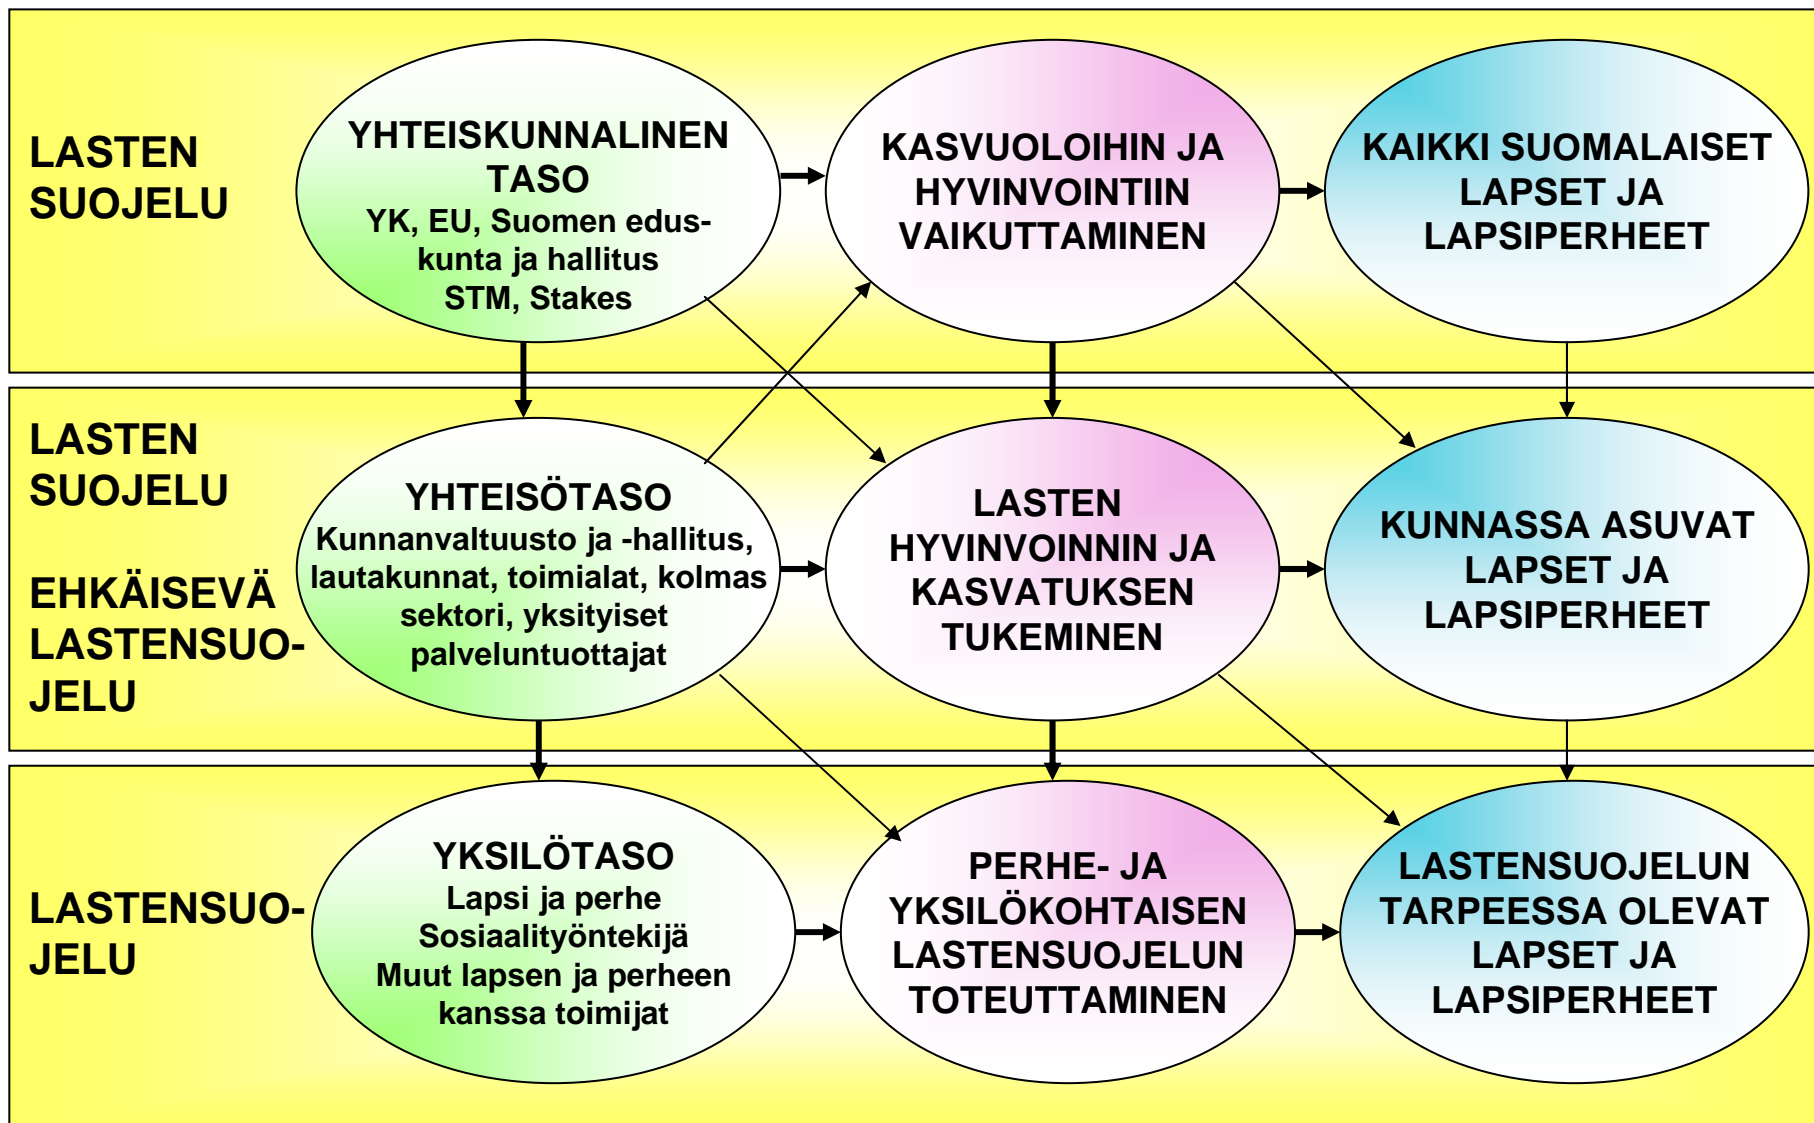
LASTEN SUOJELU

YHTEISKUNNALINEN TASO
YK, EU, Suomen eduskunta ja hallitus
STM, Stakes

KASVUOLOIHIN JA HYVINVOINTIIN VAIKUTTAMINEN

KAIKKI SUOMALAISET LAPSET JA LAPSIPERHEET

LASTEN SUOJELU

EHKÄISEVÄ LASTENSUOJELU

YHTEISÖTASO
Kunnanvaltuusto ja -hallitus, lautakunnat, toimialat, kolmas sektori, yksityiset palveluntuottajat

LASTEN HYVINVOINNIN JA KASVATUKSEN TUKEMINEN

KUNNASSA ASUVAT LAPSET JA LAPSIPERHEET

LASTENSUOJELU

YKSILÖTASO
Lapsi ja perhe
Sosiaalityöntekijä
Muut lapsen ja perheen kanssa toimijat

PERHE- JA YKSILÖKOHTAISEN LASTENSUOJELUN TOTEUTTAMINEN

LASTENSUOJELUN TARPEESSA OLEVAT LAPSET JA LAPSIPERHEET